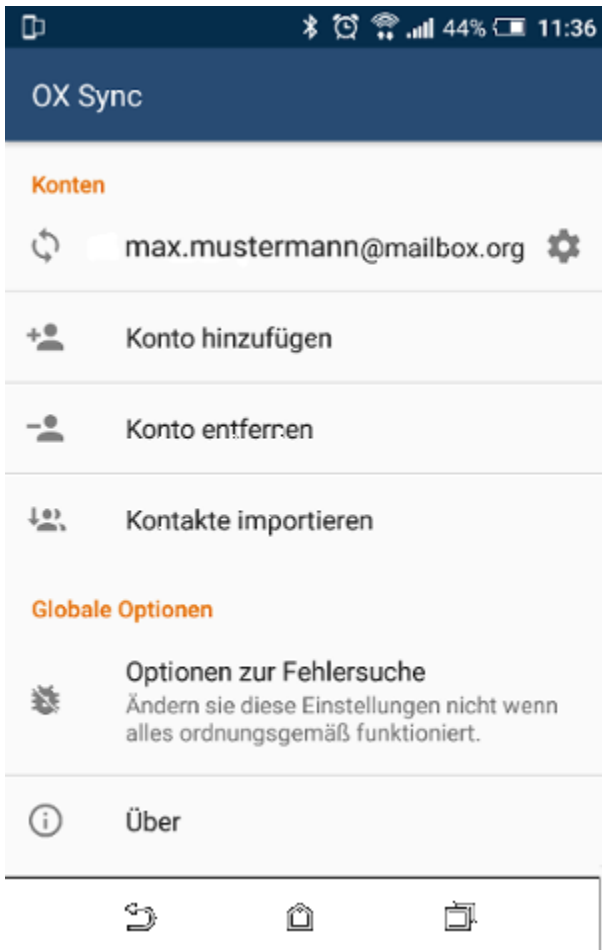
44% 11:36

OX Sync

Konten

max.mustermann@mailbox.org

Konto hinzufügen

Konto entfernen

Kontakte importieren

Globale Optionen

Optionen zur Fehlersuche
Ändern sie diese Einstellungen nicht wenn alles ordnungsgemäß funktioniert.

Über